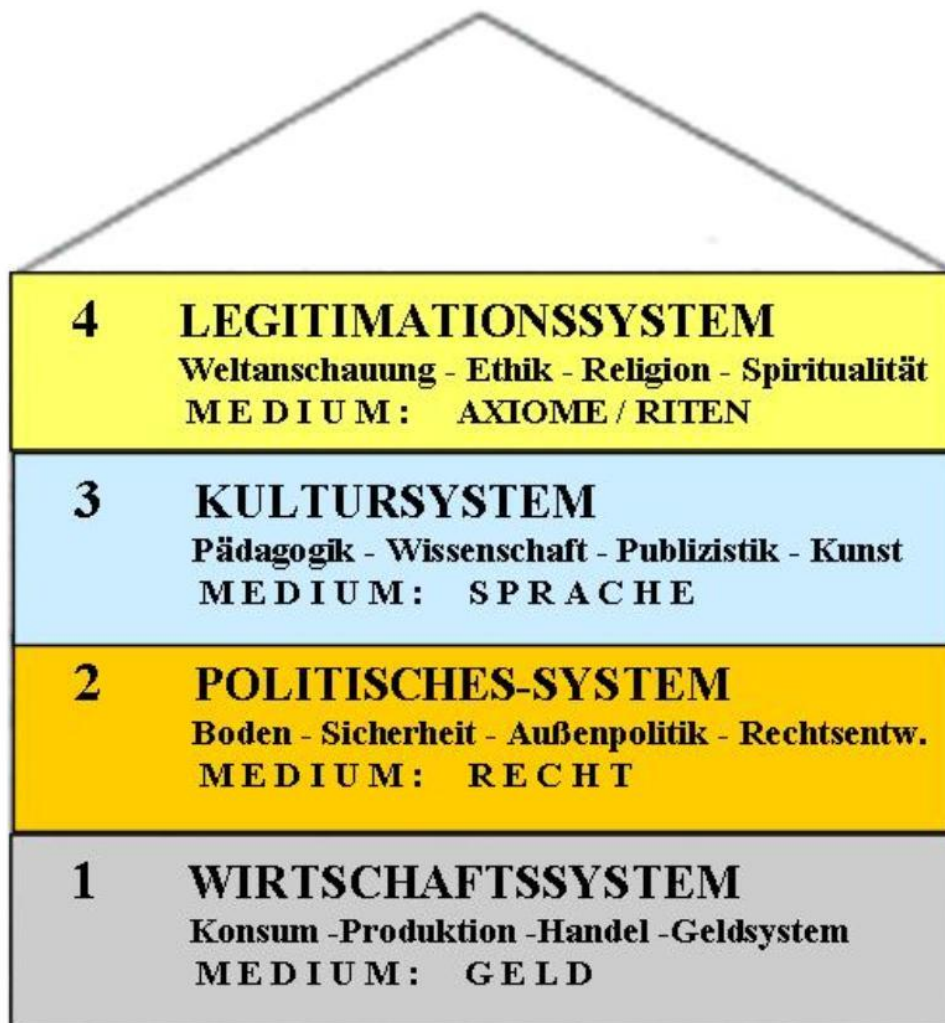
4 LEGITIMATIONSSYSTEM
Weltanschauung - Ethik - Religion - Spiritualität
MEDIUM: AXIOME / RITEN

3 KULTURSYSTEM
Pädagogik - Wissenschaft - Publizistik - Kunst
MEDIUM: SPRACHE

2 POLITISCHES-SYSTEM
Boden - Sicherheit - Außenpolitik - Rechtsentw.
MEDIUM: RECHT

1 WIRTSCHAFTSSYSTEM
Konsum -Produktion -Handel -Geldsystem
MEDIUM: GELD